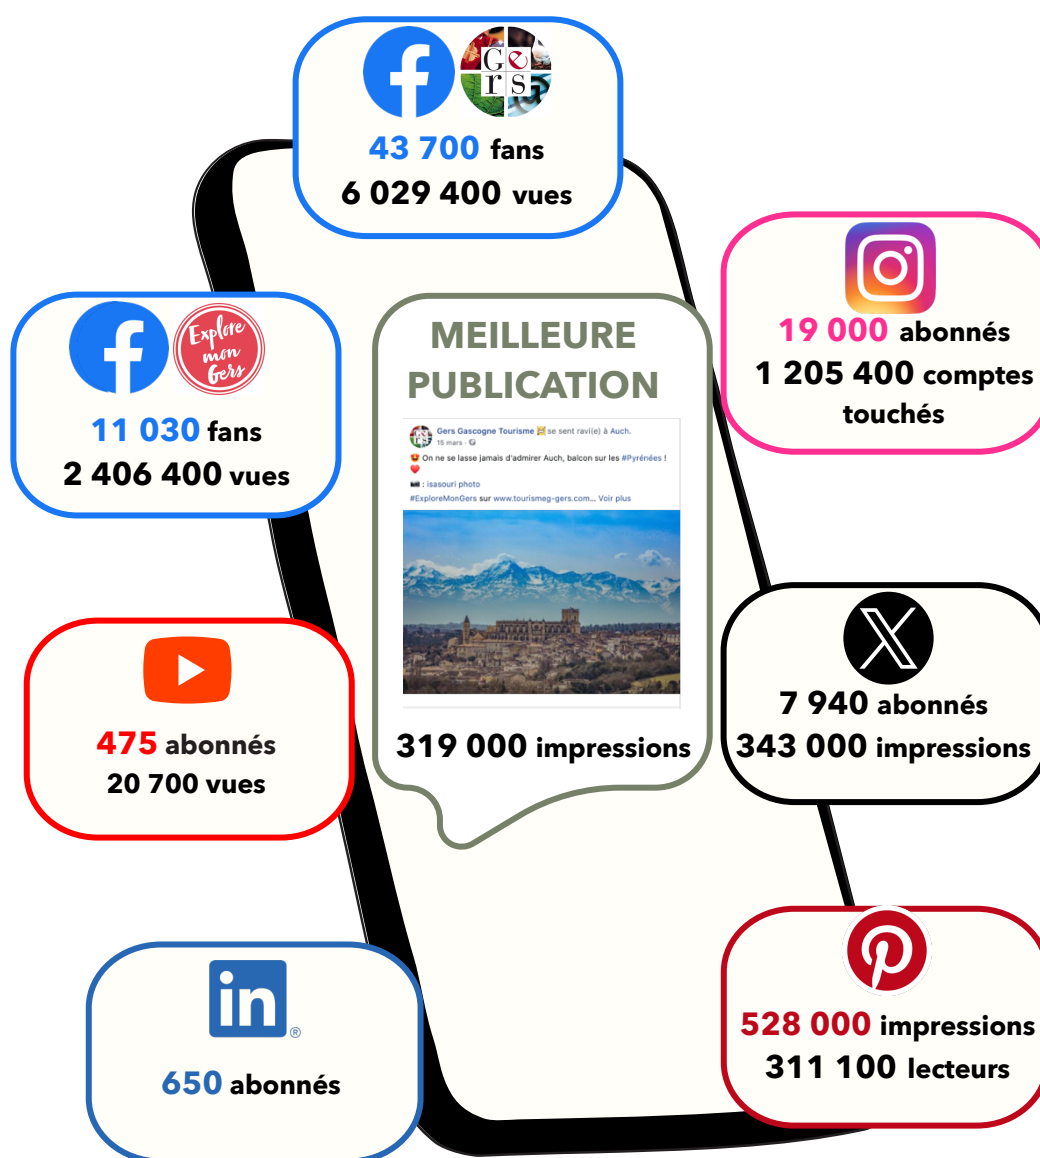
Gers

43 700 fans
6 029 400 vues

19 000 abonnés
1 205 400 comptes touchés

Explore mon Gers

11 030 fans
2 406 400 vues

MEILLEURE PUBLICATION

Gers Gascogne Tourisme se sent ravi(e) à Auch.
15 mars
On ne se lasse jamais d'admirer Auch, balcon sur les #Pyrénées !
: isasouri photo
#ExploreMonGers sur www.tourismeg-gers.com... Voir plus

319 000 impressions

475 abonnés
20 700 vues

7 940 abonnés
343 000 impressions

650 abonnés

528 000 impressions
311 100 lecteurs